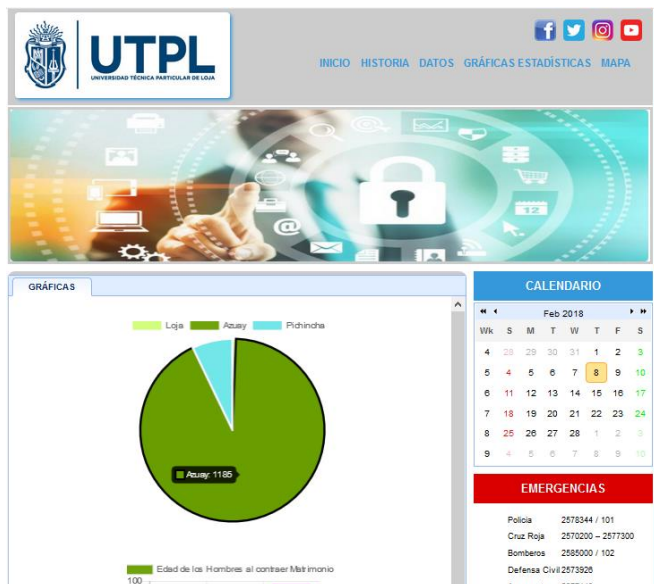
UTPL
UNIVERSIDAD TÉCNICA PARTICULAR DE LOJA

INICIO HISTORIA DATOS GRÁFICAS ESTADÍSTICAS MAPA

12

GRÁFICAS

Loja Azuay Pichincha

Azuay: 1185

Edad de los Hombres al contraer Matrimonio

100

CALENDARIO

Feb 2018

| Wk | S | M | T | W | T | F | S |
|---|---|---|---|---|---|---|---|
| 4 | 28 | 29 | 30 | 31 | 1 | 2 | 3 |
| 5 | 4 | 5 | 6 | 7 | 8 | 9 | 10 |
| 6 | 11 | 12 | 13 | 14 | 15 | 16 | 17 |
| 7 | 18 | 19 | 20 | 21 | 22 | 23 | 24 |
| 8 | 25 | 26 | 27 | 28 | 1 | 2 | 3 |
| 9 | 4 | 5 | 6 | 7 | 8 | 9 | 10 |

EMERGENCIAS

| | |
|---|---|
| Policia | 2578344 / 101 |
| Cruz Roja | 2570200 – 2577300 |
| Bomberos | 2585000 / 102 |
| Defensa Civil | 2573926 |